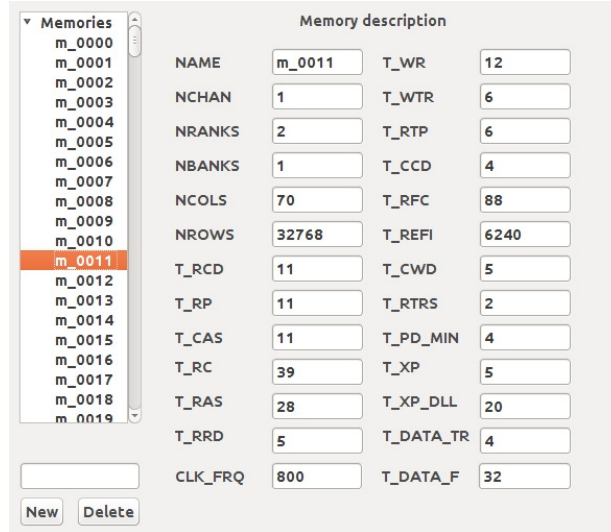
▾ Memories
m_0000
m_0001
m_0002
m_0003
m_0004
m_0005
m_0006
m_0007
m_0008
m_0009
m_0010
m_0011
m_0012
m_0013
m_0014
m_0015
m_0016
m_0017
m_0018
m_0019

New Delete

Memory description

| | | | |
|---|---|---|---|
| NAME | m_0011 | T_WR | 12 |
| NCHAN | 1 | T_WTR | 6 |
| NRANKS | 2 | T_RTP | 6 |
| NBANKS | 1 | T_CCD | 4 |
| NCOLS | 70 | T_RFC | 88 |
| NROWS | 32768 | T_REFI | 6240 |
| T_RCD | 11 | T_CWD | 5 |
| T_RP | 11 | T_RTRS | 2 |
| T_CAS | 11 | T_PD_MIN | 4 |
| T_RC | 39 | T_XP | 5 |
| T_RAS | 28 | T_XP_DLL | 20 |
| T_RRD | 5 | T_DATA_TR | 4 |
| CLK_FRQ | 800 | T_DATA_F | 32 |